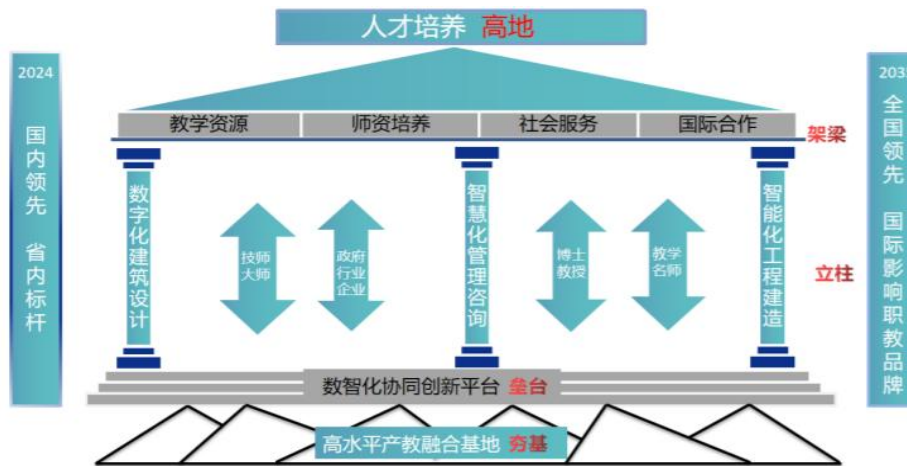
人才培养 高地

2024

国内领先 省内标杆

203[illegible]

全国领先 国际影响职教品牌

教学资源 师资培养 社会服务 国际合作

架梁

数字化建筑设计

技师大师

政府行业企业

智慧化管理咨询

博士教授

教学名师

智能化工程建造

立柱

数智化协同创新平台 垒台

高水平产教融合基地 夯基